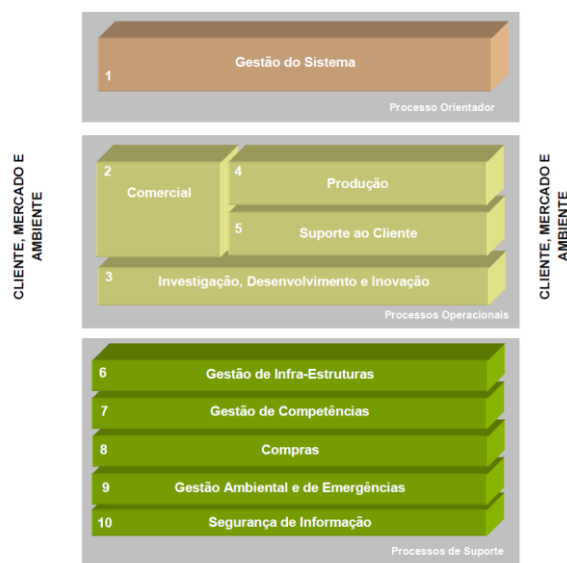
CLIENTE, MERCADO E AMBIENTE

1
Gestão do Sistema

Processo Orientador

2
Comercial

4
Produção

5
Suporte ao Cliente

3
Investigação, Desenvolvimento e Inovação

Processos Operacionais

6
Gestão de Infra-Estruturas

7
Gestão de Competências

8
Compras

9
Gestão Ambiental e de Emergências

10
Segurança de Informação

Processos de Suporte

CLIENTE, MERCADO E AMBIENTE